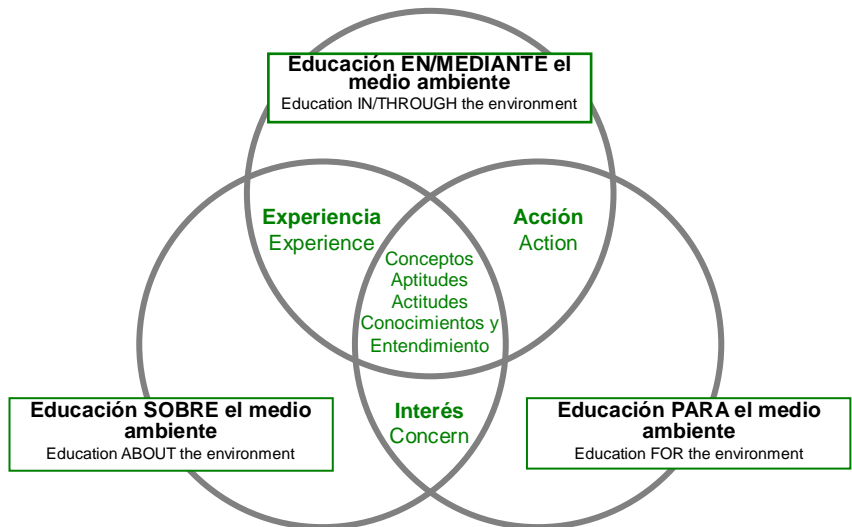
Educación EN/MEDIANTE el medio ambiente
Education IN/THROUGH the environment

Experiencia
Experience

Acción
Action

Conceptos
Aptitudes
Actitudes
Conocimientos y Entendimiento

Educación SOBRE el medio ambiente
Education ABOUT the environment

Interés
Concern

Educación PARA el medio ambiente
Education FOR the environment